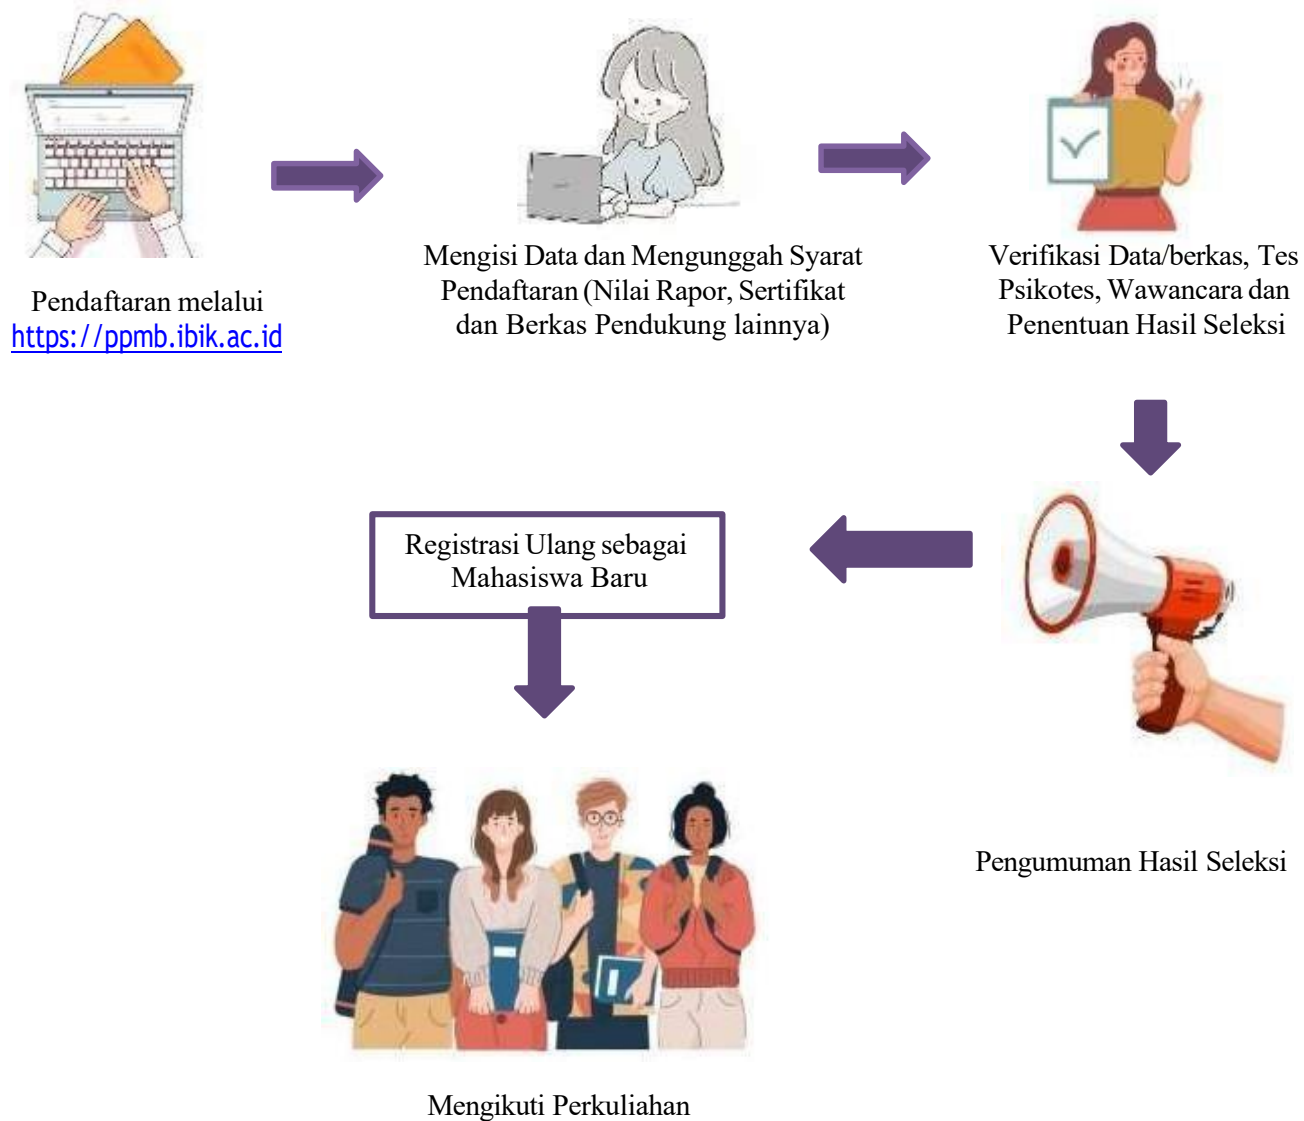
Pendaftaran melalui https://ppmb.ibik.ac.id

Mengisi Data dan Mengunggah Syarat Pendaftaran (Nilai Rapor, Sertifikat dan Berkas Pendukung lainnya)

Verifikasi Data/berkas, Tes Psikotes, Wawancara dan Penentuan Hasil Seleksi

Pengumuman Hasil Seleksi

Registrasi Ulang sebagai Mahasiswa Baru

Mengikuti Perkuliahan